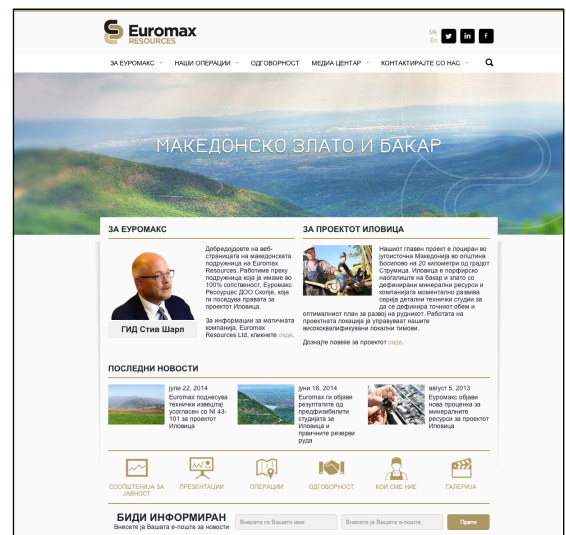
Euromax RESOURCES

Mk
En

ЗА ЕУРОМАКС   НАШИ ОПЕРАЦИИ   ОДГОВОРНОСТ   МЕДИА ЦЕНТАР   КОНТАКТИРАЈТЕ СО НАС

МАКЕДОНСКО ЗЛАТО И БАКАР

ЗА ЕУРОМАКС

Добредојдовте на веб-страницата на македонската подружница на Euromax Resources. Работиме преку подружница која ја имаме во 100% сопственост, Еуромакс Ресурсес ДОО Скопје, која ги поседува правата за проектот Иловица.

За информации за матичната компанија, Euromax Resources Ltd, кликнете овде.

ГИД Стив Шарп

ЗА ПРОЕКТОТ ИЛОВИЦА

Нашиот главен проект е лоциран во југоисточна Македонија во општина Босилово на 20 километри од градот Струмица. Иловица е порфирско наоѓалиште на бакар и злато со дефинирани минерални ресурси и компанијата моментално развива серија детални технички студии за да се дефинира точниот обем и оптималниот план за развој на рудникот. Работата на проектната локација ја управуваат нашите висококвалификувани локални тимови.

Дознајте повеќе за проектот овде.

ПОСЛЕДНИ НОВОСТИ

јули 22, 2014
Euromax поднесува технички извештај усогласен со NI 43-101 за проектот Иловица

јуни 18, 2014
Euromax ги објави резултатите од предфизибилити студијата за Иловица и приничните резерви руда

август 5, 2013
Еуромакс објави нова проценка за минералните ресурси за проектот Иловица

СООПШТЕНИЈА ЗА ЈАВНОСТ   ПРЕЗЕНТАЦИИ   ОПЕРАЦИИ   ОДГОВОРНОСТ   КОИ СМЕ НИЕ   ГАЛЕРИЈА

БИДИ ИНФОРМИРАН
Внесете ја Вашата е-пошта за новости

Внесете го Вашето име   Внесете ја Вашата е-пошта   Прати